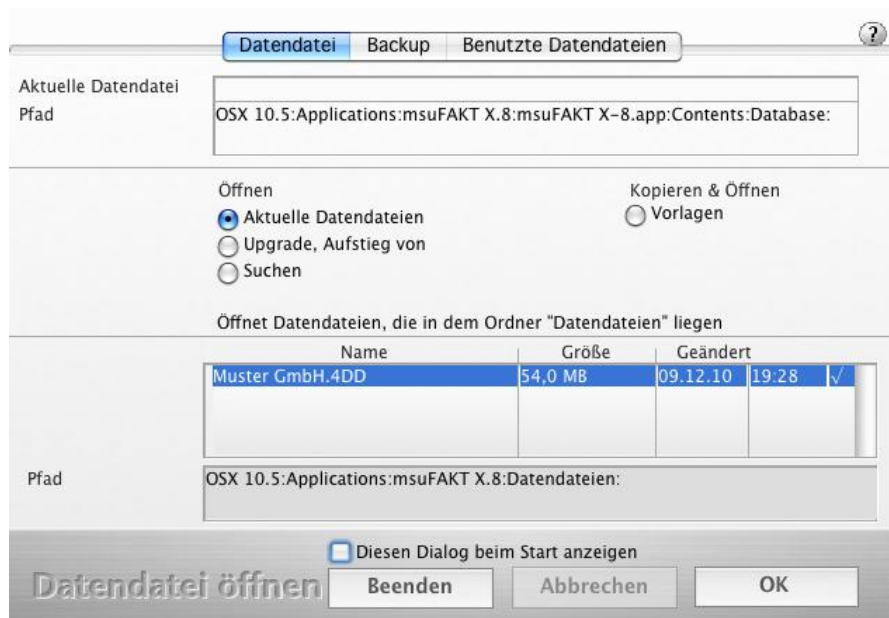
Datendatei | Backup | Benutzte Datendateien

?

Aktuelle Datendatei

Pfad

OSX 10.5:Applications:msuFAKT X.8:msuFAKT X-8.app:Contents:Database:

Öffnen

Aktuelle Datendateien

Upgrade, Aufstieg von

Suchen

Kopieren & Öffnen

Vorlagen

Öffnet Datendateien, die in dem Ordner "Datendateien" liegen

| Name | Größe | Geändert | | |
|---|---|---|---|---|
| Muster GmbH.4DD | 54,0 MB | 09.12.10 | 19:28 | √ |

Pfad

OSX 10.5:Applications:msuFAKT X.8:Datendateien:

Diesen Dialog beim Start anzeigen

Datendatei öffnen

Beenden

Abbrechen

OK